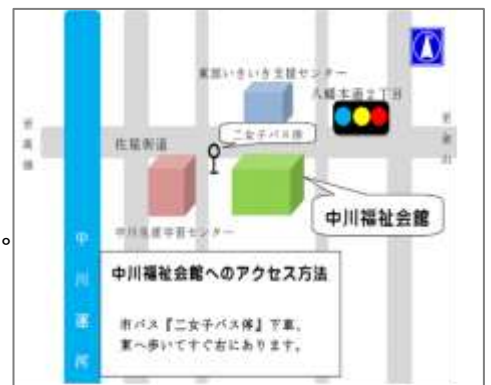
東部いきいき支援センター

八幡本通２丁目

二女子バス停

佐脇街道

中川福祉会館

中川保健福祉センター

中

川

運

河

。

中川福祉会館へのアクセス方法

市バス『二女子バス停』下車、東へ歩いてすぐ右にあります。